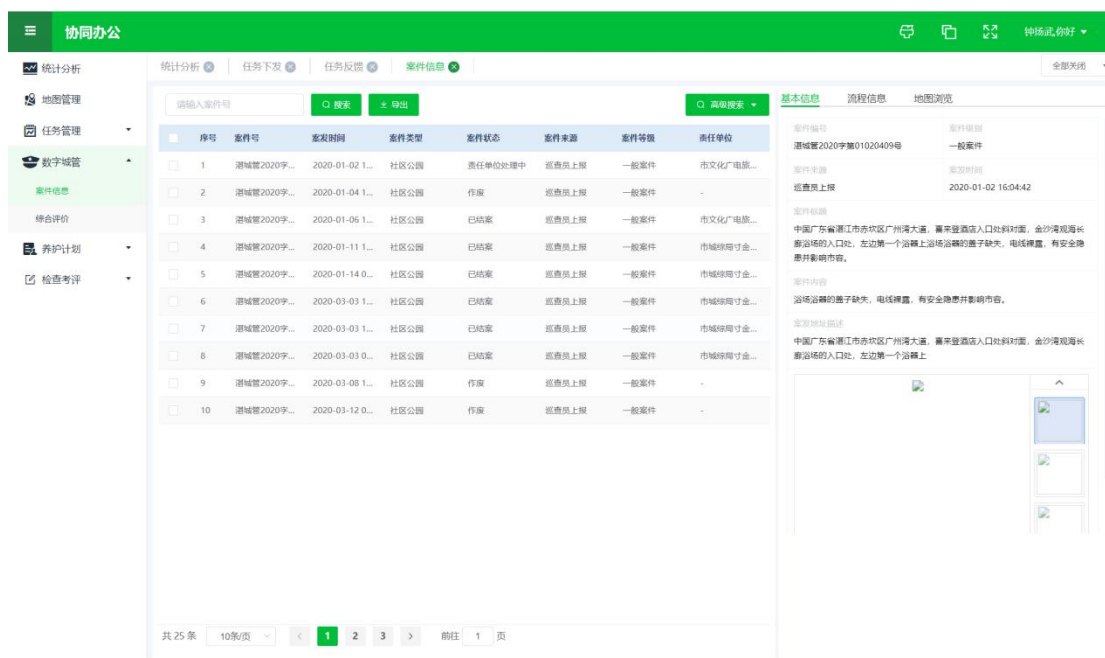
协同办公

钟扬武,你好

统计分析
地图管理
任务管理
数字城管
案件信息
综合评价
养护计划
检查考评

统计分析 任务下发 任务反馈 案件信息

全部关闭

请输入案件号
搜索
导出
高级搜索

| | 序号 | 案件号 | 案发时间 | 案件类型 | 案件状态 | 案件来源 | 案件等级 | 责任单位 |
|---|---|---|---|---|---|---|---|---|
| | 1 | 湛城管2020字... | 2020-01-02 1... | 社区公园 | 责任单位处理中 | 巡查员上报 | 一般案件 | 市文化广电旅... |
| | 2 | 湛城管2020字... | 2020-01-04 1... | 社区公园 | 作废 | 巡查员上报 | 一般案件 | - |
| | 3 | 湛城管2020字... | 2020-01-06 1... | 社区公园 | 已结案 | 巡查员上报 | 一般案件 | 市文化广电旅... |
| | 4 | 湛城管2020字... | 2020-01-11 1... | 社区公园 | 已结案 | 巡查员上报 | 一般案件 | 市城综局寸金... |
| | 5 | 湛城管2020字... | 2020-01-14 0... | 社区公园 | 已结案 | 巡查员上报 | 一般案件 | 市城综局寸金... |
| | 6 | 湛城管2020字... | 2020-03-03 1... | 社区公园 | 已结案 | 巡查员上报 | 一般案件 | 市城综局寸金... |
| | 7 | 湛城管2020字... | 2020-03-03 1... | 社区公园 | 已结案 | 巡查员上报 | 一般案件 | 市城综局寸金... |
| | 8 | 湛城管2020字... | 2020-03-03 0... | 社区公园 | 已结案 | 巡查员上报 | 一般案件 | 市城综局寸金... |
| | 9 | 湛城管2020字... | 2020-03-08 1... | 社区公园 | 作废 | 巡查员上报 | 一般案件 | - |
| | 10 | 湛城管2020字... | 2020-03-12 0... | 社区公园 | 作废 | 巡查员上报 | 一般案件 | - |

共 25 条 10条/页 1 2 3 前往 1 页

基本信息 流程信息 地图浏览

案件编号
湛城管2020字第01020409号
案件等级
一般案件
案件来源
巡查员上报
案发时间
2020-01-02 16:04:42
案件标题
中国广东省湛江市赤坎区广州湾大道，喜来登酒店入口处斜对面，金沙湾观海长廊浴场的入口处，左边第一个浴场上浴场浴器的盖子缺失，电线裸露，有安全隐患并影响市容。
案件内容
浴场浴器的盖子缺失，电线裸露，有安全隐患并影响市容。
案发地址描述
中国广东省湛江市赤坎区广州湾大道，喜来登酒店入口处斜对面，金沙湾观海长廊浴场的入口处，左边第一个浴场上